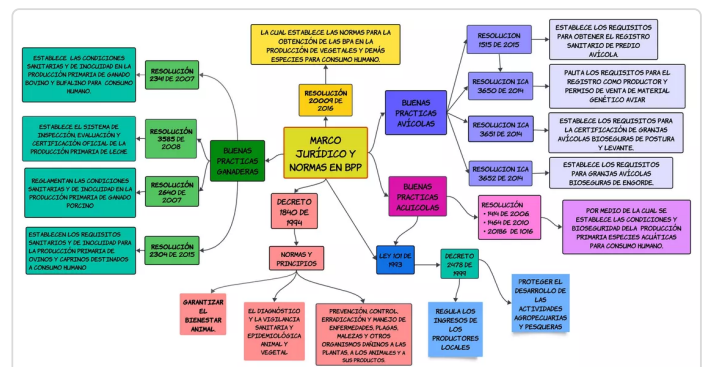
MARCO JURÍDICO Y NORMAS EN BPP

LA CUAL ESTABLECE LAS NORMAS PARA LA OBTENCIÓN DE LAS BPA EN LA PRODUCCIÓN DE VEGETALES Y DEMÁS ESPECIES PARA CONSUMO HUMANO.

RESOLUCIÓN 20009 DE 2016

BUENAS PRACTICAS GANADERAS

RESOLUCIÓN 2341 DE 2007

ESTABLECE LAS CONDICIONES SANITARIAS Y DE INOCUIDAD EN LA PRODUCCIÓN PRIMARIA DE GANADO BOVINO Y BUFALINO PARA CONSUMO HUMANO.

RESOLUCIÓN 3585 DE 2008

ESTABLECE EL SISTEMA DE INSPECCIÓN, EVALUACIÓN Y CERTIFICACIÓN OFICIAL DE LA PRODUCCIÓN PRIMARIA DE LECHE

RESOLUCIÓN 2640 DE 2007

REGLAMENTAN LAS CONDICIONES SANITARIAS Y DE INOCUIDAD EN LA PRODUCCIÓN PRIMARIA DE GANADO PORCINO

RESOLUCIÓN 2304 DE 2015

ESTABLECEN LOS REQUISITOS SANITARIOS Y DE INOCUIDAD PARA LA PRODUCCIÓN PRIMARIA DE OVINOS Y CAPRINOS DESTINADOS A CONSUMO HUMANO

BUENAS PRACTICAS AVÍCOLAS

RESOLUCION 1515 DE 2015

ESTABLECE LOS REQUISITOS PARA OBTENER EL REGISTRO SANITARIO DE PREDIO AVÍCOLA.

RESOLUCION ICA 3650 DE 2014

PAUTA LOS REQUISITOS PARA EL REGISTRO COMO PRODUCTOR Y PERMISO DE VENTA DE MATERIAL GENÉTICO AVIAR

RESOLUCION ICA 3651 DE 2014

ESTABLECE LOS REQUISITOS PARA LA CERTIFICACIÓN DE GRANJAS AVÍCOLAS BIOSEGURAS DE POSTURA Y LEVANTE.

RESOLUCION ICA 3652 DE 2014

ESTABLECE LOS REQUISITOS PARA GRANJAS AVÍCOLAS BIOSEGURAS DE ENGORDE.

BUENAS PRACTICAS ACUÍCOLAS

RESOLUCIÓN
• 1414 DE 2006
• 1464 DE 2010
• 20186 DE 1016

POR MEDIO DE LA CUAL SE ESTABLECE LAS CONDICIONES Y BIOSEGURIDAD DELA PRODUCCIÓN PRIMARIA ESPECIES ACUÁTICAS PARA CONSUMO HUMANO.

DECRETO 1840 DE 1994

NORMAS Y PRINCIPIOS

GARANTIZAR EL BIENESTAR ANIMAL

EL DIAGNÓSTICO Y LA VIGILANCIA SANITARIA Y EPIDEMIOLÓGICA ANIMAL Y VEGETAL

PREVENCIÓN, CONTROL, ERRADICACIÓN Y MANEJO DE ENFERMEDADES, PLAGAS, MALEZAS Y OTROS ORGANISMOS DAÑINOS A LAS PLANTAS, A LOS ANIMALES Y A SUS PRODUCTOS.

LEY 101 DE 1993

DECRETO 2478 DE 1999

REGULA LOS INGRESOS DE LOS PRODUCTORES LOCALES

PROTEGER EL DESARROLLO DE LAS ACTIVIDADES AGROPECUARIAS Y PESQUERAS